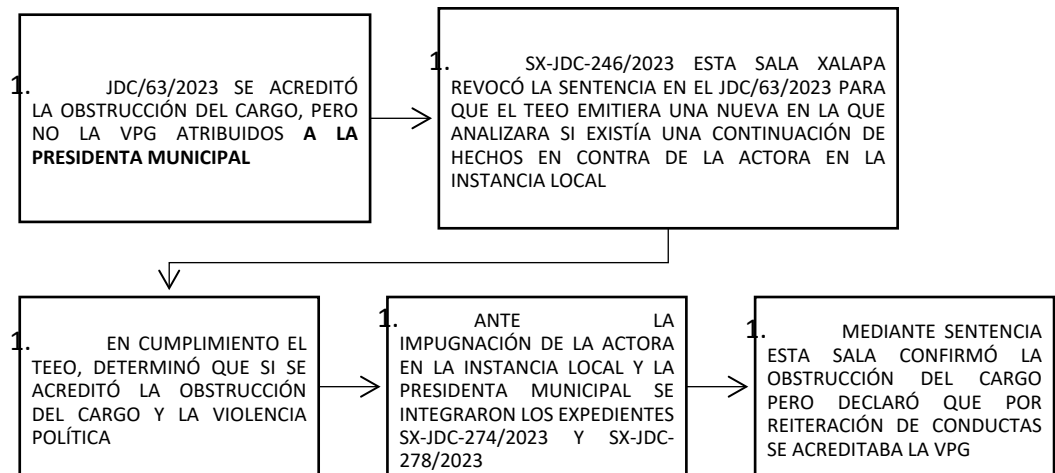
1. JDC/63/2023 SE ACREDITÓ LA OBSTRUCCIÓN DEL CARGO, PERO NO LA VPG ATRIBUIDOS **A LA PRESIDENTA MUNICIPAL**

1. SX-JDC-246/2023 ESTA SALA XALAPA REVOCÓ LA SENTENCIA EN EL JDC/63/2023 PARA QUE EL TEEO EMITIERA UNA NUEVA EN LA QUE ANALIZARA SI EXISTÍA UNA CONTINUACIÓN DE HECHOS EN CONTRA DE LA ACTORA EN LA INSTANCIA LOCAL

1. EN CUMPLIMIENTO EL TEEO, DETERMINÓ QUE SI SE ACREDITÓ LA OBSTRUCCIÓN DEL CARGO Y LA VIOLENCIA POLÍTICA

1. ANTE LA IMPUGNACIÓN DE LA ACTORA EN LA INSTANCIA LOCAL Y LA PRESIDENTA MUNICIPAL SE INTEGRARON LOS EXPEDIENTES SX-JDC-274/2023 Y SX-JDC-278/2023

1. MEDIANTE SENTENCIA ESTA SALA CONFIRMÓ LA OBSTRUCCIÓN DEL CARGO PERO DECLARÓ QUE POR REITERACIÓN DE CONDUCTAS SE ACREDITABA LA VPG